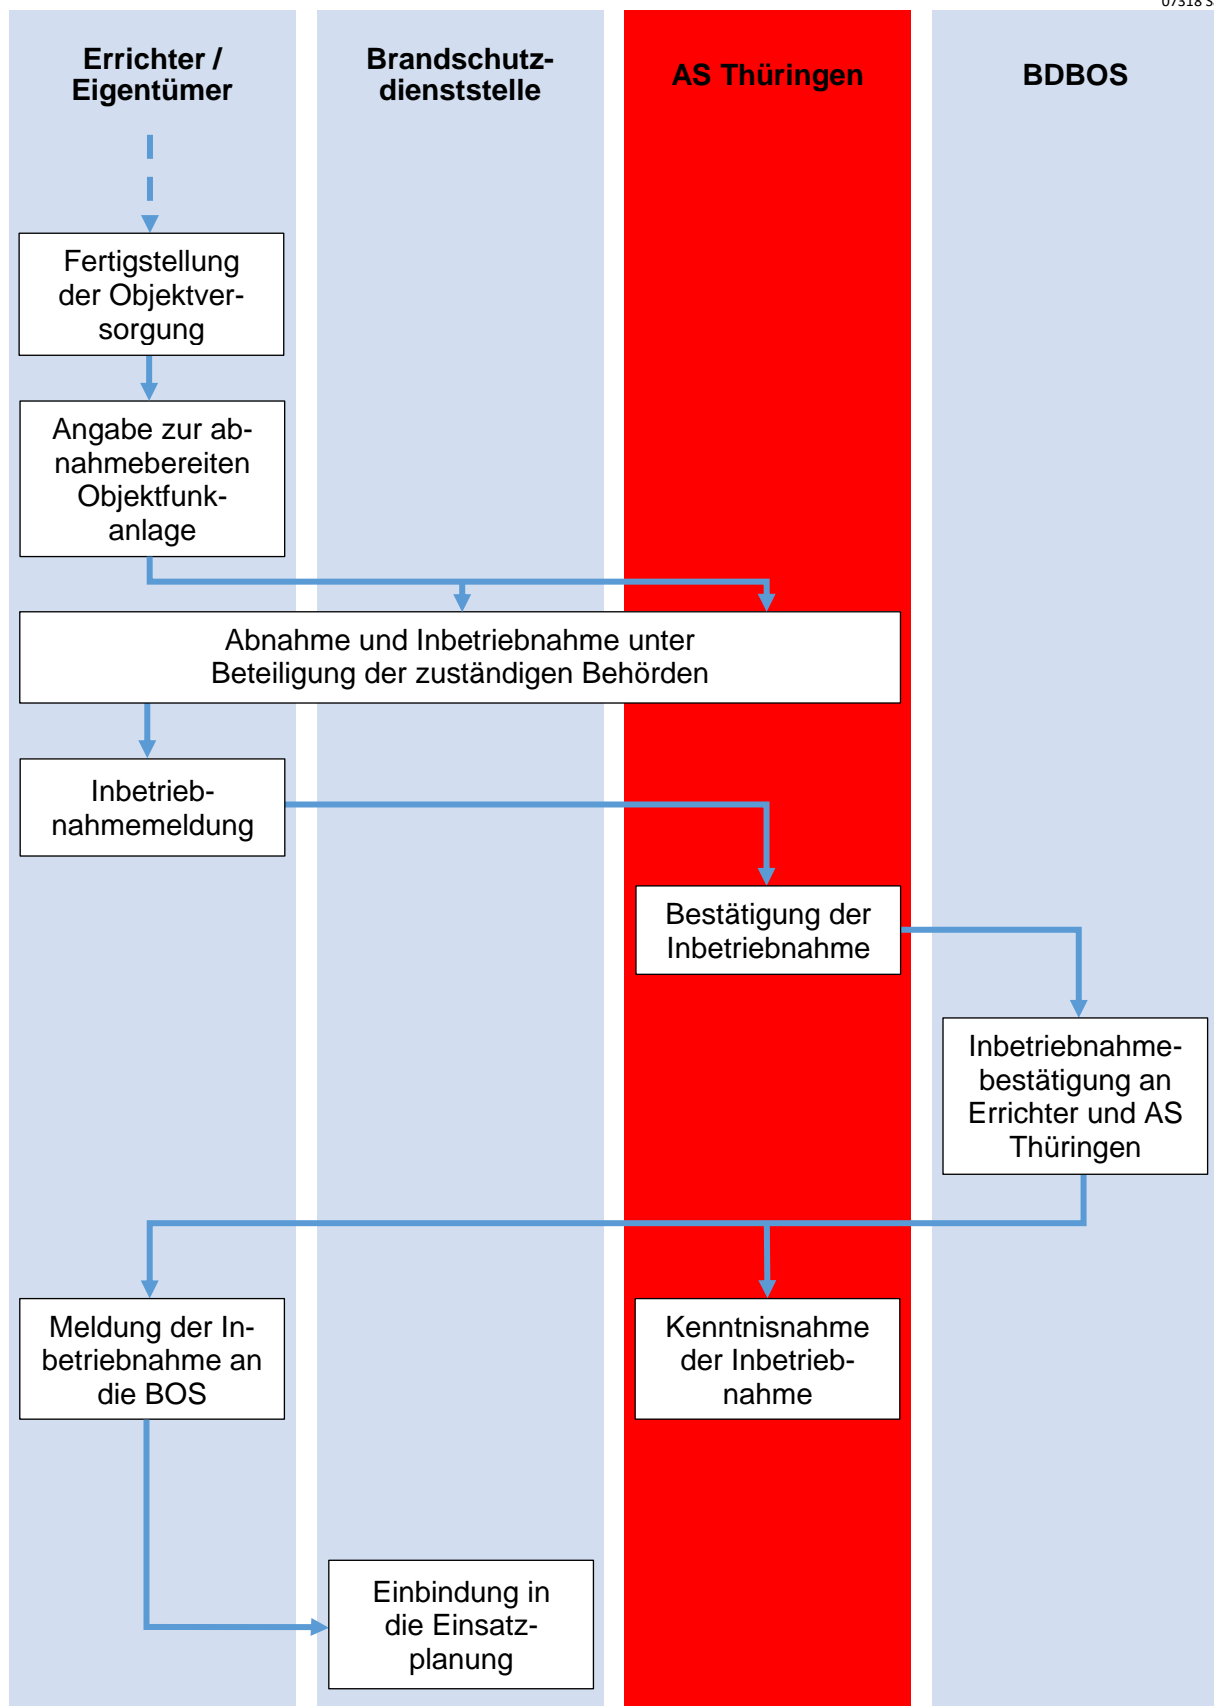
07318 S

Errichter / Eigentümer

Brandschutzdienststelle

AS Thüringen

BDBOS

Fertigstellung der Objektversorgung

Angabe zur abnahmebereiten Objektfunkanlage

Abnahme und Inbetriebnahme unter Beteiligung der zuständigen Behörden

Inbetriebnahmemeldung

Bestätigung der Inbetriebnahme

Inbetriebnahmebestätigung an Errichter und AS Thüringen

Meldung der Inbetriebnahme an die BOS

Kenntnisnahme der Inbetriebnahme

Einbindung in die Einsatzplanung